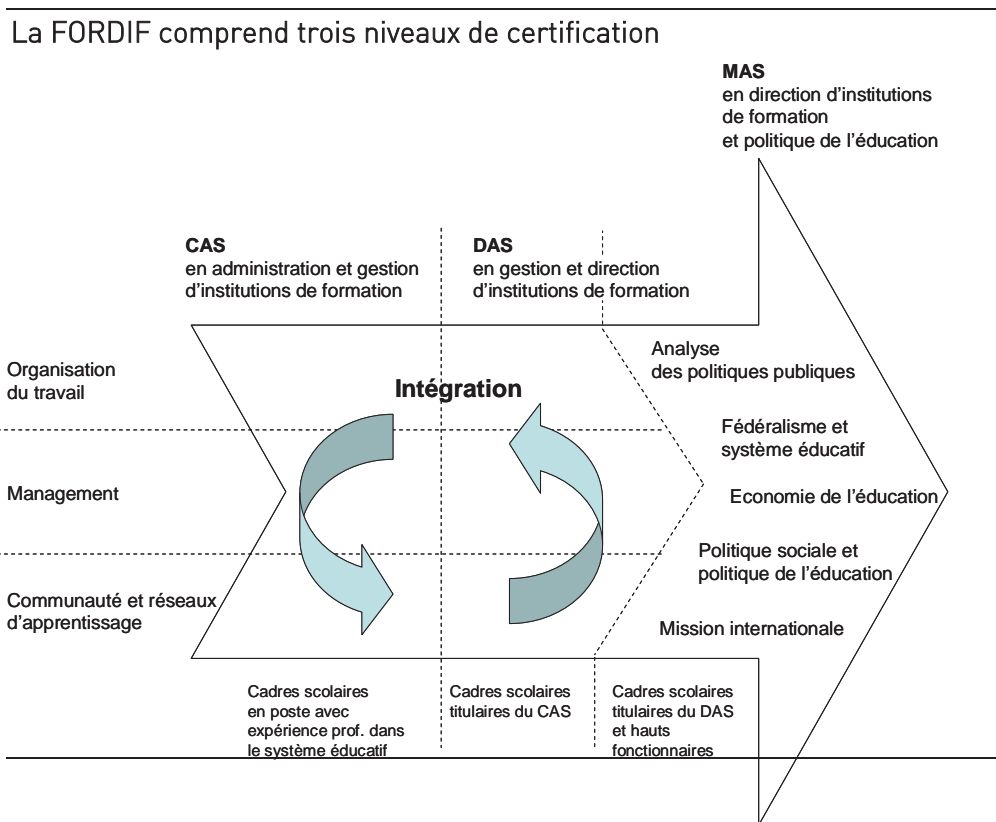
La FORDIF comprend trois niveaux de certification

MAS
en direction d'institutions de formation et politique de l'éducation

CAS
en administration et gestion d'institutions de formation

DAS
en gestion et direction d'institutions de formation

Organisation du travail

Management

Communauté et réseaux d'apprentissage

Intégration

Analyse des politiques publiques

Fédéralisme et système éducatif

Economie de l'éducation

Politique sociale et politique de l'éducation

Mission internationale

Cadres scolaires en poste avec expérience prof. dans le système éducatif

Cadres scolaires titulaires du CAS

Cadres scolaires titulaires du DAS et hauts fonctionnaires